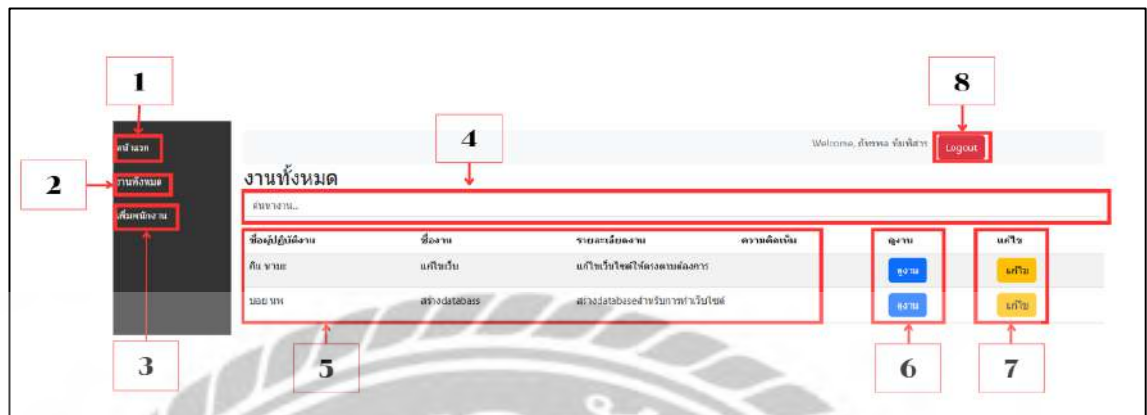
1

8

หน้าแรก

4

Welcome, ภัทรพล ข้อพิสาร

Logout

2

งานทั้งหมด

งานทั้งหมด

เพิ่มพนักงาน

ค้นหางาน...

| ชื่อผู้ปฏิบัติงาน | ชื่องาน | รายละเอียดงาน | ความคิดเห็น | ดูงาน | แก้ไข |
|---|---|---|---|---|---|
| ทีม ขามอ | แก้ไขเว็บ | แก้ไขเว็บไซต์ให้ตรงตามต้องการ | | ดูงาน | แก้ไข |
| นอย นพ | สร้างdatabase | สร้างdatabaseสำหรับการทำเว็บไซต์ | | ดูงาน | แก้ไข |

3

5

6

7